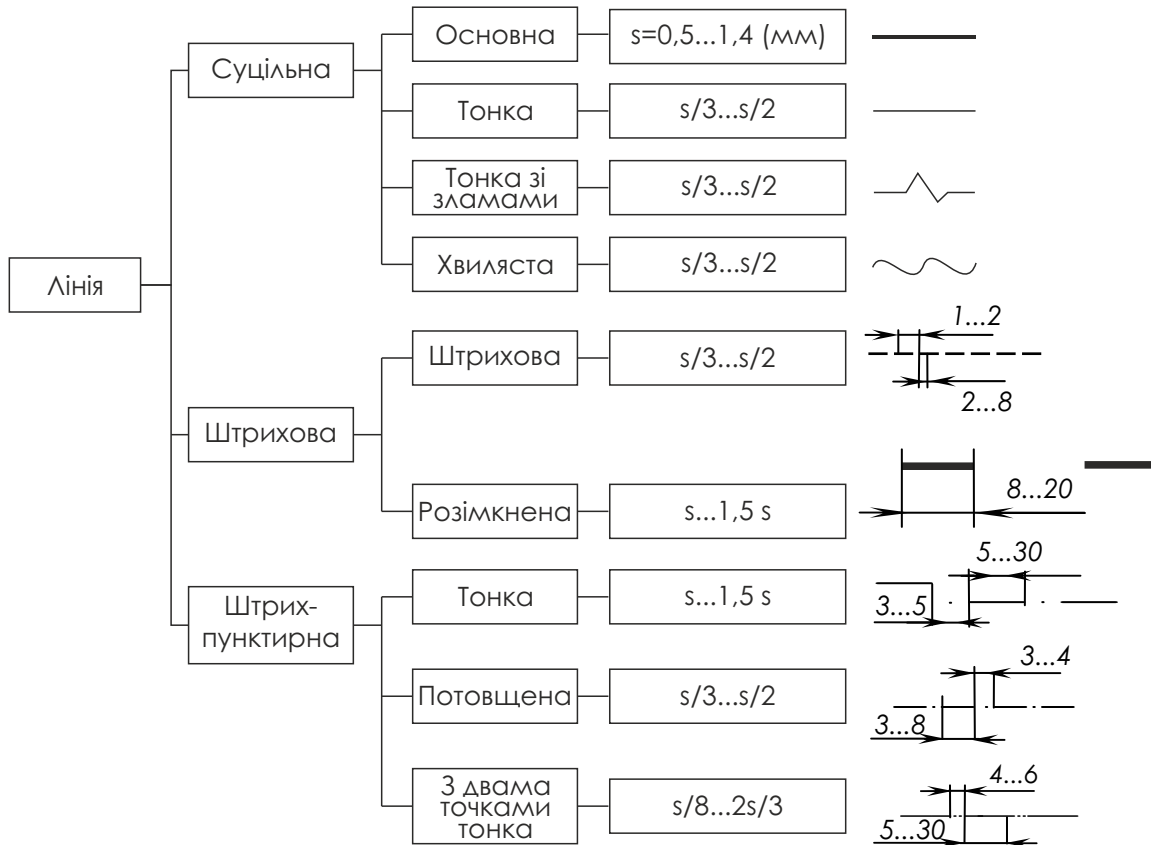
Лінія

Суцільна

Основна — s=0,5...1,4 (мм)

Тонка — s/3...s/2

Тонка зі зламами — s/3...s/2

Хвиляста — s/3...s/2

Штрихова

Штрихова — s/3...s/2 — 1...2 — 2...8

Розімкнена — s...1,5 s — 8...20

Штрих-пунктирна

Тонка — s...1,5 s — 5...30 — 3...5

Потовщена — s/3...s/2 — 3...4 — 3...8

З двама точками тонка — s/8...2s/3 — 4...6 — 5...30